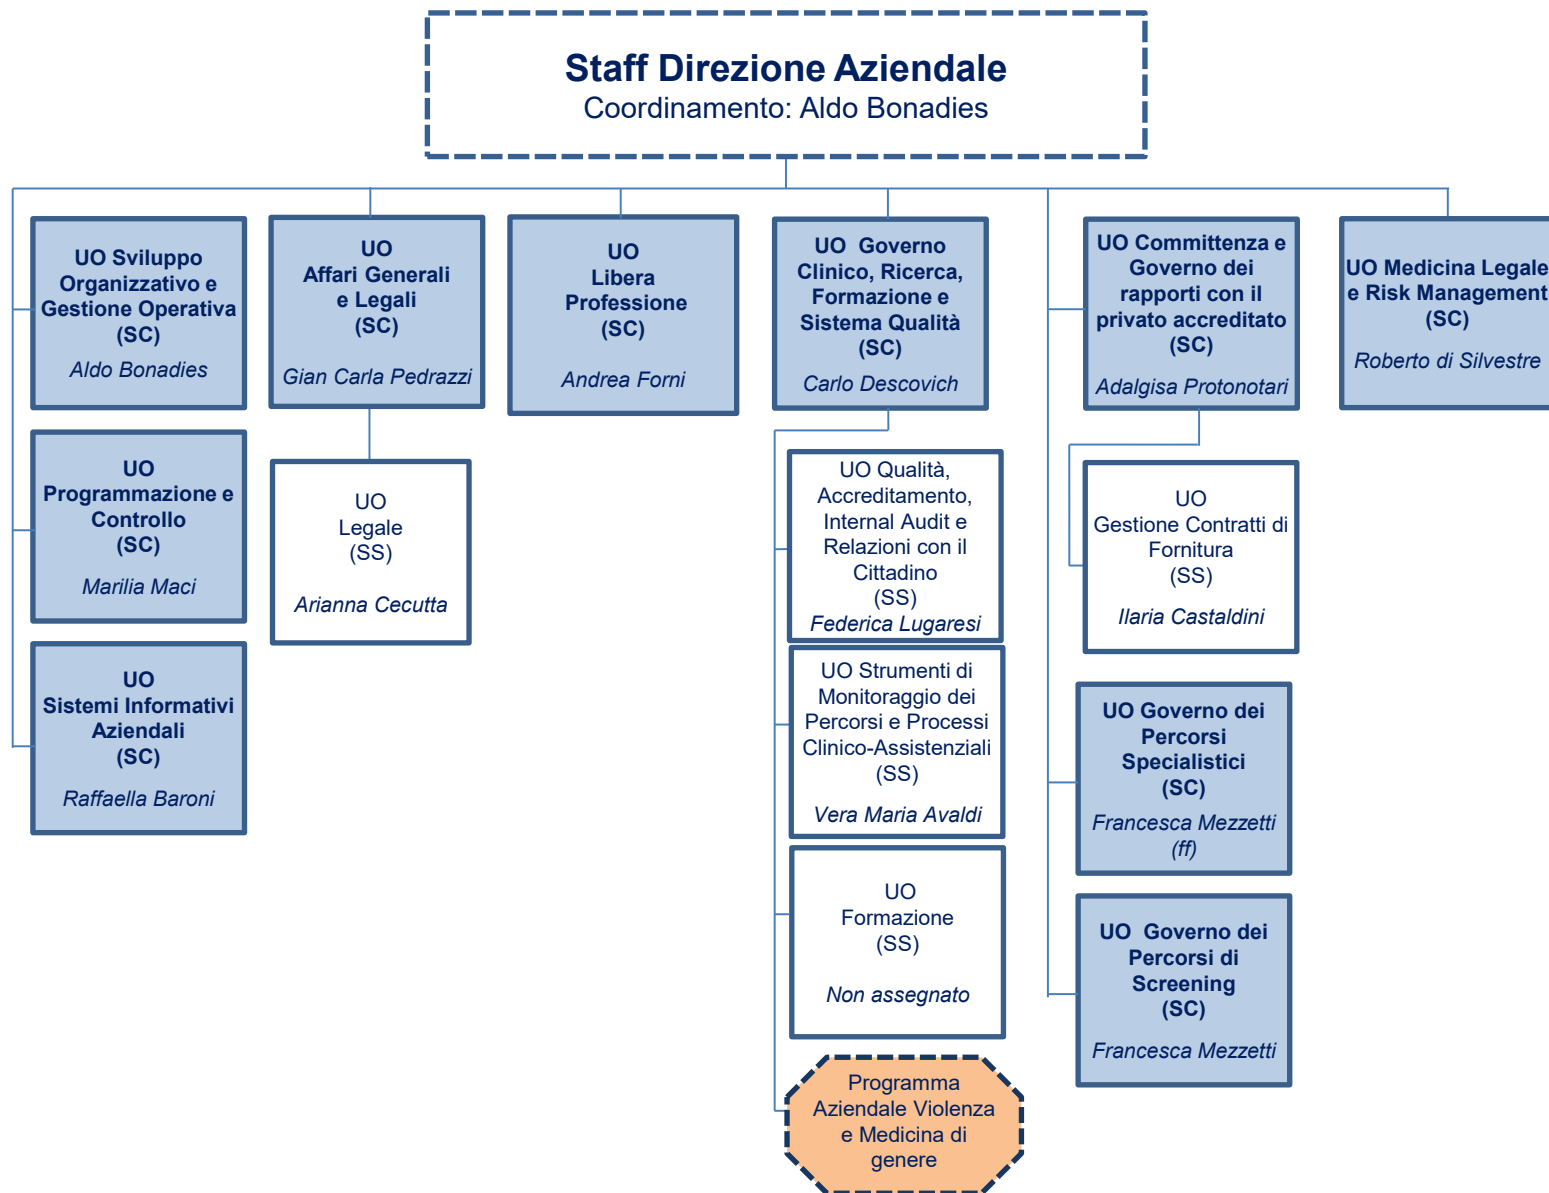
Staff Direzione Aziendale
Coordinamento: Aldo Bonadies

UO Sviluppo Organizzativo e Gestione Operativa (SC)
Aldo Bonadies

UO Programmazione e Controllo (SC)
Marilia Maci

UO Sistemi Informativi Aziendali (SC)
Raffaella Baroni

UO Affari Generali e Legali (SC)
Gian Carla Pedrazzi

UO Legale (SS)
Arianna Cecutta

UO Libera Professione (SC)
Andrea Forni

UO Governo Clinico, Ricerca, Formazione e Sistema Qualità (SC)
Carlo Descovich

UO Qualità, Accreditamento, Internal Audit e Relazioni con il Cittadino (SS)
Federica Lugaresi

UO Strumenti di Monitoraggio dei Percorsi e Processi Clinico-Assistenziali (SS)
Vera Maria Avaldi

UO Formazione (SS)
Non assegnato

Programma Aziendale Violenza e Medicina di genere

UO Committenza e Governo dei rapporti con il privato accreditato (SC)
Adalgisa Protonotari

UO Gestione Contratti di Fornitura (SS)
Ilaria Castaldini

UO Governo dei Percorsi Specialistici (SC)
Francesca Mezzetti (ff)

UO Governo dei Percorsi di Screening (SC)
Francesca Mezzetti

UO Medicina Legale e Risk Management (SC)
Roberto di Silvestre